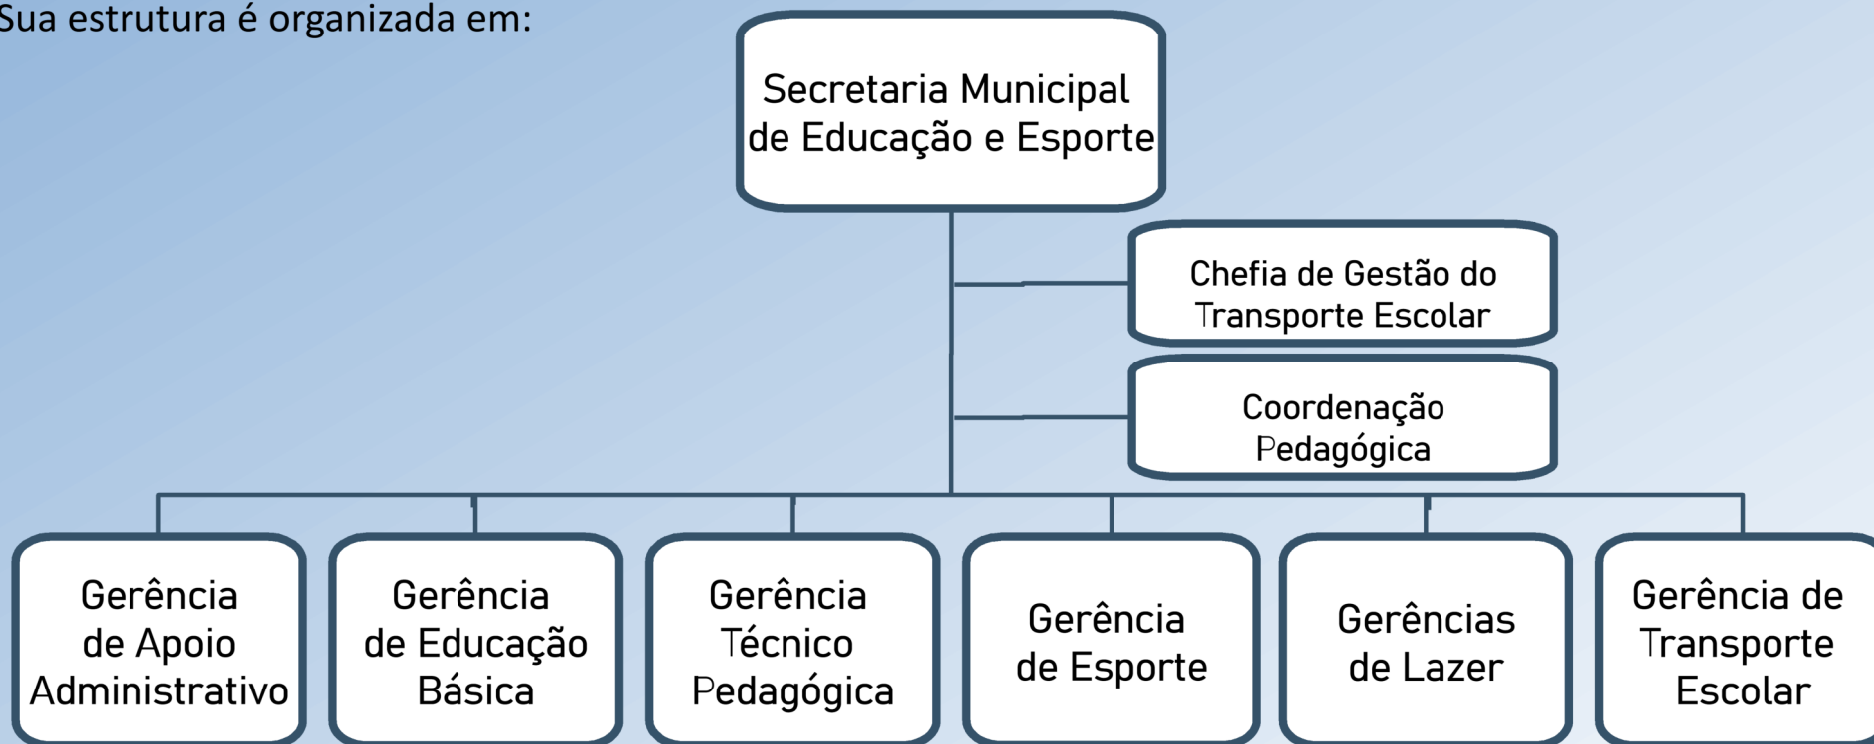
Sua estrutura é organizada em:

Secretaria Municipal de Educação e Esporte

Chefia de Gestão do Transporte Escolar

Coordenação Pedagógica

Gerência de Apoio Administrativo

Gerência de Educação Básica

Gerência Técnico Pedagógica

Gerência de Esporte

Gerências de Lazer

Gerência de Transporte Escolar